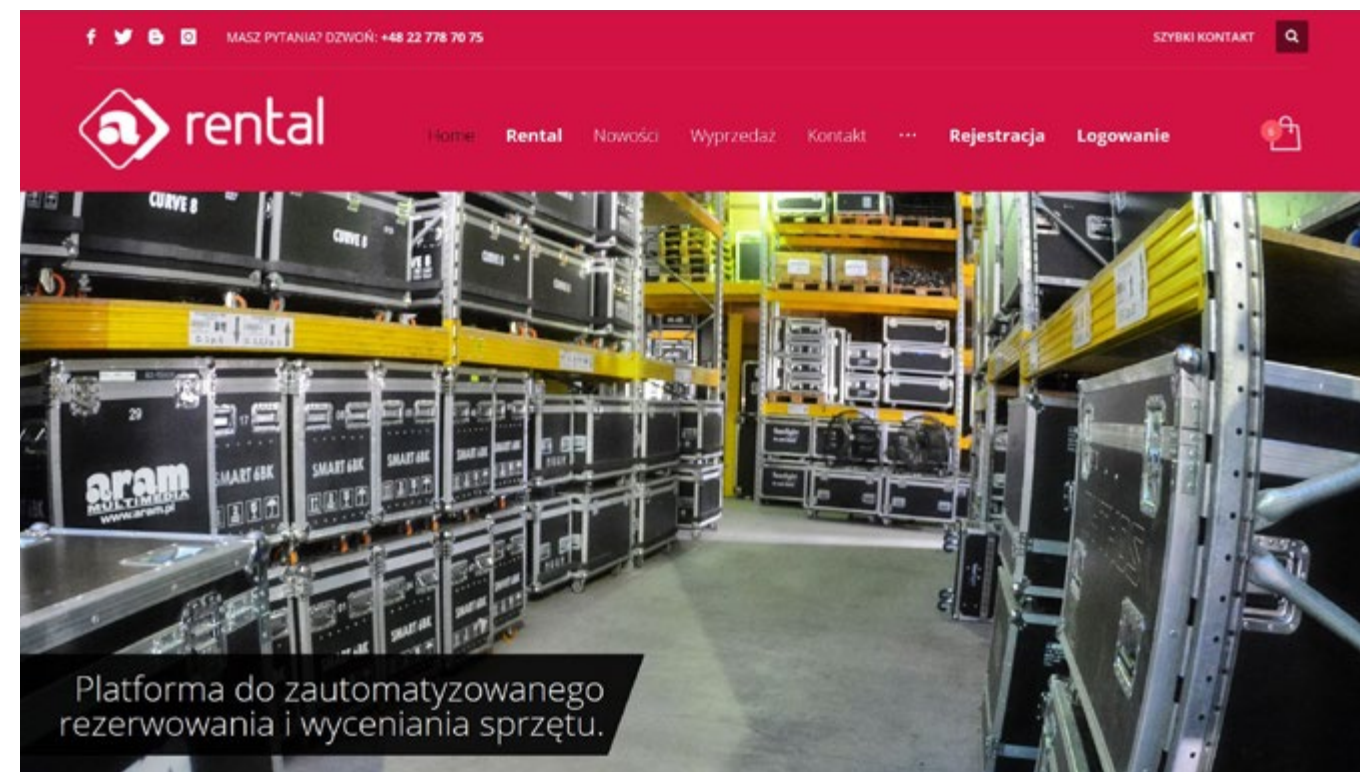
MASZ PYTANIA? DZWOŃ: +48 22 778 70 75

SZYBKI KONTAKT

rental

Home Rental Nowości Wyprzedaż Kontakt ··· Rejestracja Logowanie

0

CURVE 8

CURVE 8

29

aram MULTIMEDIA www.aram.pl

SMART 6BK

SMART 6BK

SMART 6BK

Platforma do zautomatyzowanego rezerwowania i wyceniania sprzętu.